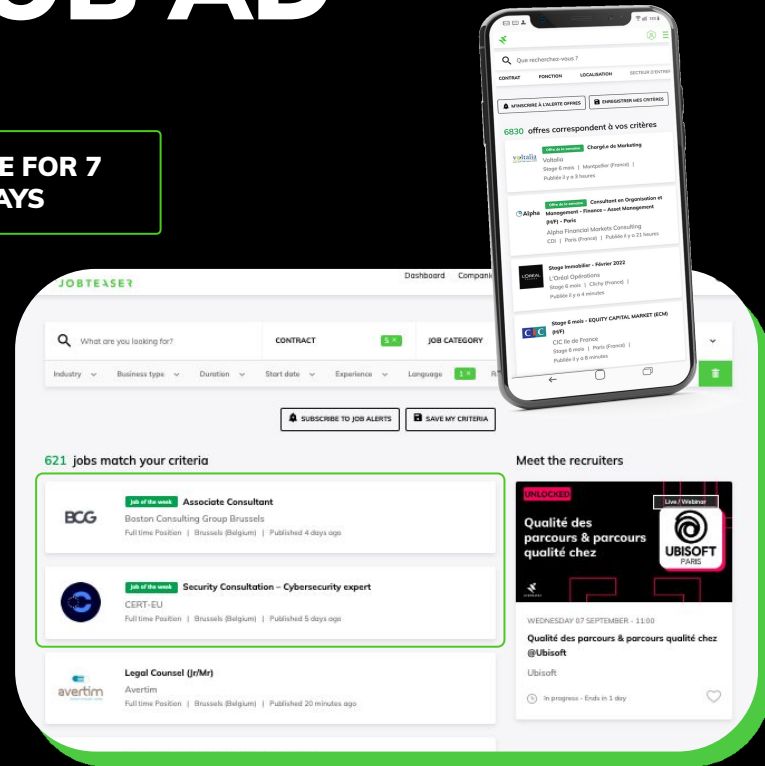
OB AD

E FOR 7
AYS

Que recherchez-vous ?

CONTRAT FONCTION LOCALISATION SECTEUR D'ENTRE

M'INSCRIRE À L'ALERTE OFFRES

ENREGISTRER MES CRITÈRES

6830 offres correspondent à vos critères

Offre de la semaine Chargé.e de Marketing
Voltalia
Stage 6 mois | Montpellier (France) |
Publiée il y a 3 heures

Offre de la semaine Consultant en Organisation et Management - Finance - Asset Management (H/F) - Paris
Alpha Financial Markets Consulting
CDI | Paris (France) | Publiée il y a 21 heures

Stage Immobilier - Février 2022
L'Oréal Opérations
Stage 6 mois | Clichy (France) |
Publiée il y a 4 minutes

Stage 6 mois - EQUITY CAPITAL MARKET (ECM) (H/F)
CIC Ile de France
Stage 6 mois | Paris (France) |
Publiée il y a 8 minutes

JOBTEASER

Dashboard Compani

What are you looking for?

CONTRACT 5 ×

JOB CATEGORY

Industry Business type Duration Start date Experience Language 1 ×

SUBSCRIBE TO JOB ALERTS

SAVE MY CRITERIA

621 jobs match your criteria

Job of the week Associate Consultant
Boston Consulting Group Brussels
Full time Position | Brussels (Belgium) | Published 4 days ago

Job of the week Security Consultation – Cybersecurity expert
CERT-EU
Full time Position | Brussels (Belgium) | Published 5 days ago

Legal Counsel (Jr/Mr)
Avertim
Full time Position | Brussels (Belgium) | Published 20 minutes ago

Meet the recruiters

UNLOCKED

Live / Webinar

Qualité des parcours & parcours qualité chez

UBISOFT
PARIS

WEDNESDAY 07 SEPTEMBER - 11:00

Qualité des parcours & parcours qualité chez @Ubisoft

Ubisoft

In progress - Ends in 1 day